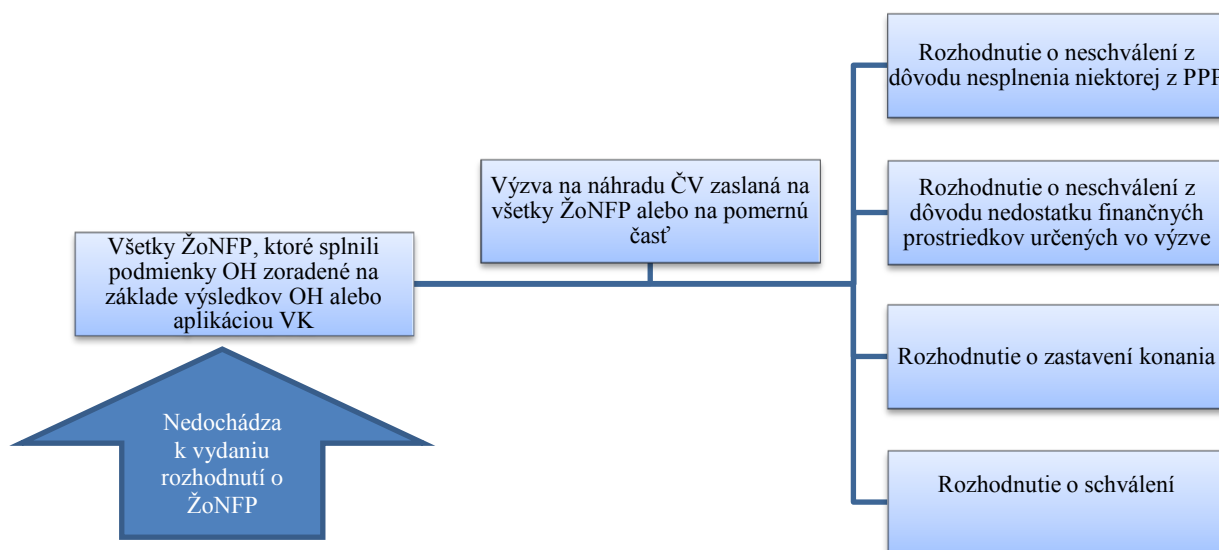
Všetky ŽoNFP, ktoré splnili podmienky OH zoradené na základe výsledkov OH alebo aplikáciou VK

Nedochádza k vydaniu rozhodnutí o ŽoNFP

Výzva na náhradu ČV zaslaná na všetky ŽoNFP alebo na pomernú časť

Rozhodnutie o neschválení z dôvodu nesplnenia niektorej z PPP

Rozhodnutie o neschválení z dôvodu nedostatku finančných prostriedkov určených vo výzve

Rozhodnutie o zastavení konania

Rozhodnutie o schválení